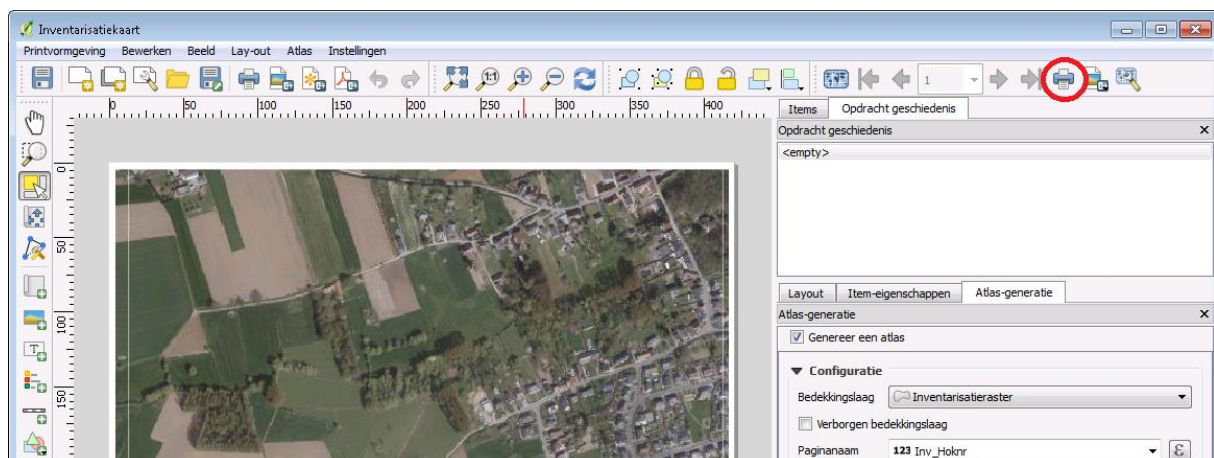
Inventarisatiekaart

Printvormgeving Bewerken Beeld Lay-out Atlas Instellingen

1

0 50 100 150 200 250 300 350 400

0

50

100

150

Items | Opdracht geschiedenis

Opdracht geschiedenis

<empty>

Layout | Item-eigenschappen | Atlas-generatie

Atlas-generatie

Genereer een atlas

▼ Configuratie

Bedekkingslaag Inventarisatieraster

Verborgen bedekkingslaag

Paginanaam 123 Inv_Hoknr